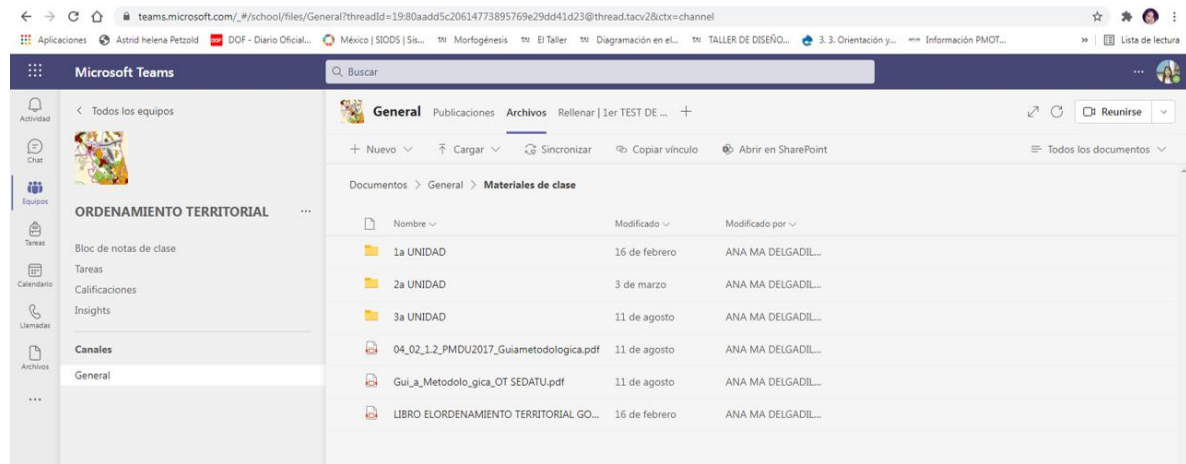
teams.microsoft.com/_#/school/files/General?threadId=19:80aadd5c20614773895769e29dd41d23@thread.tacv2&ctx=channel

Aplicaciones Astrid helena Petzold DOF - Diario Oficial... México | SIODS | Sis... Morfogénesis El Taller Diagramación en el... TALLER DE DISEÑO... 3. 3. Orientación y... Información PMOT... » Lista de lectura

Microsoft Teams

Buscar

Actividad
Chat
Equipos
Tareas
Calendario
Llamadas
Archivos
...

< Todos los equipos

ORDENAMIENTO TERRITORIAL ...

Bloc de notas de clase
Tareas
Calificaciones
Insights

Canales
General

General Publicaciones Archivos Rellenar | 1er TEST DE ... +

Reunirse

+ Nuevo Cargar Sincronizar Copiar vínculo Abrir en SharePoint Todos los documentos

Documentos > General > Materiales de clase

| Nombre | Modificado | Modificado por |
|---|---|---|
| 1a UNIDAD | 16 de febrero | ANA MA DELGADIL... |
| 2a UNIDAD | 3 de marzo | ANA MA DELGADIL... |
| 3a UNIDAD | 11 de agosto | ANA MA DELGADIL... |
| 04_02_1.2_PMDU2017_Guiametodologica.pdf | 11 de agosto | ANA MA DELGADIL... |
| Gui_a_Metodolo_gica_OT SEDATU.pdf | 11 de agosto | ANA MA DELGADIL... |
| LIBRO ELORDENAMIENTO TERRITORIAL GO... | 16 de febrero | ANA MA DELGADIL... |